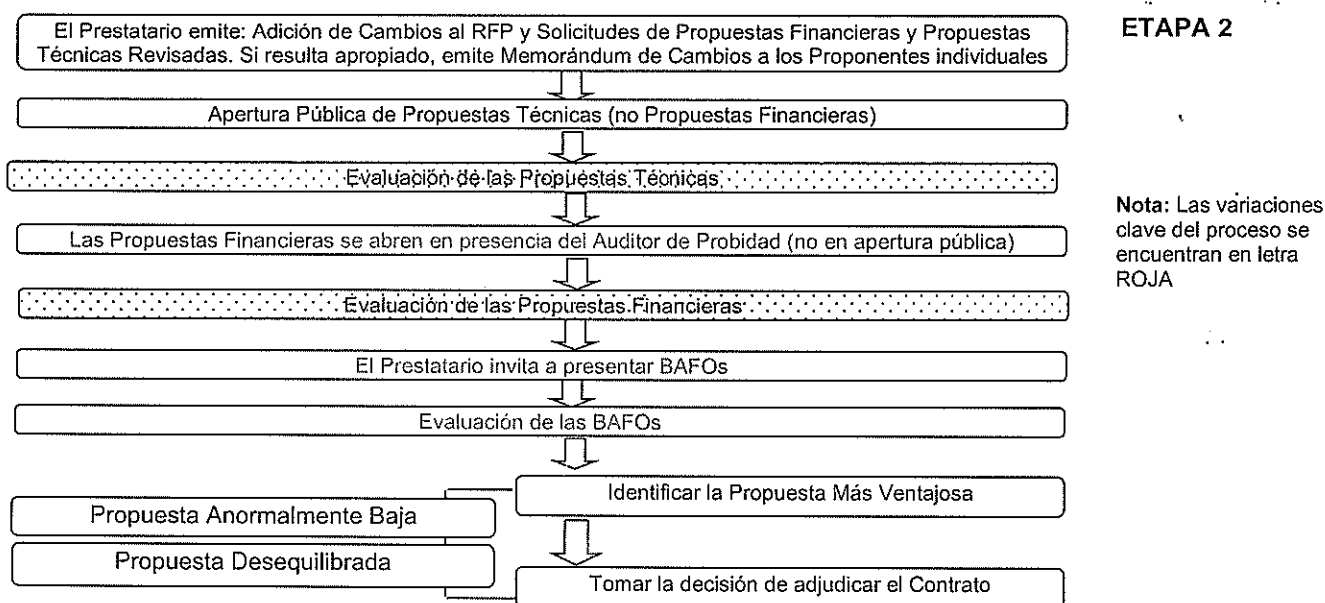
El Prestatario emite: Adición de Cambios al RFP y Solicitudes de Propuestas Financieras y Propuestas Técnicas Revisadas. Si resulta apropiado, emite Memorándum de Cambios a los Proponentes individuales

ETAPA 2

Apertura Pública de Propuestas Técnicas (no Propuestas Financieras)

Evaluación de las Propuestas Técnicas

Nota: Las variaciones clave del proceso se encuentran en letra ROJA

Las Propuestas Financieras se abren en presencia del Auditor de Probidad (no en apertura pública)

Evaluación de las Propuestas Financieras

El Prestatario invita a presentar BAFOs

Evaluación de las BAFOs

Identificar la Propuesta Más Ventajosa

Propuesta Anormalmente Baja

Propuesta Desequilibrada

Tomar la decisión de adjudicar el Contrato